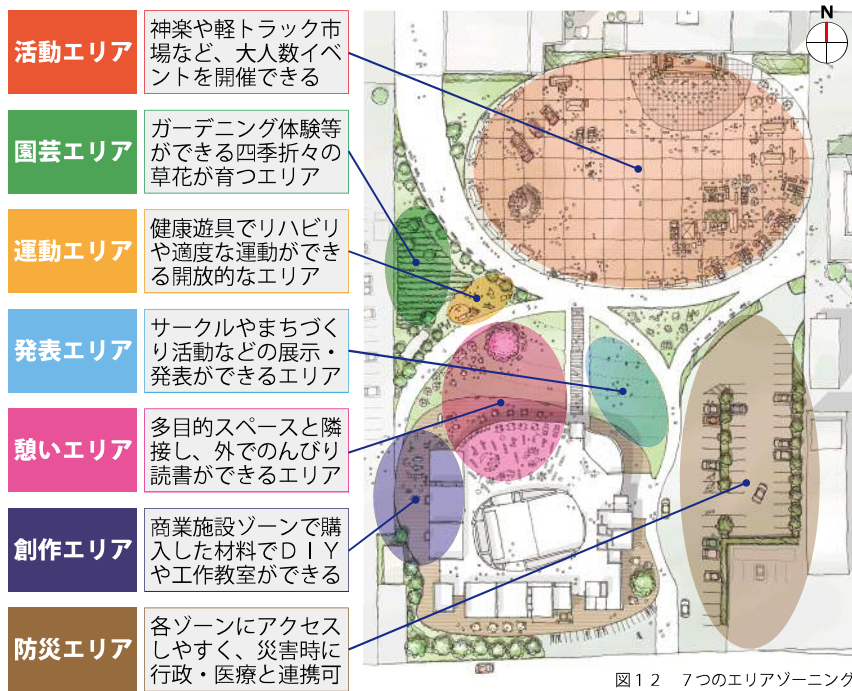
活動エリア
神楽や軽トラック市場など、大人数イベントを開催できる

園芸エリア
ガーデニング体験等ができる四季折々の草花が育つエリア

運動エリア
健康遊具でリハビリや適度な運動ができる開放的なエリア

発表エリア
サークルやまちづくり活動などの展示・発表ができるエリア

憩いエリア
多目的スペースと隣接し、外でのんびり読書ができるエリア

創作エリア
商業施設ゾーンで購入した材料でＤＩＹや工作教室ができる

防災エリア
各ゾーンにアクセスしやすく、災害時に行政・医療と連携可

N

図１２　７つのエリアゾーニング